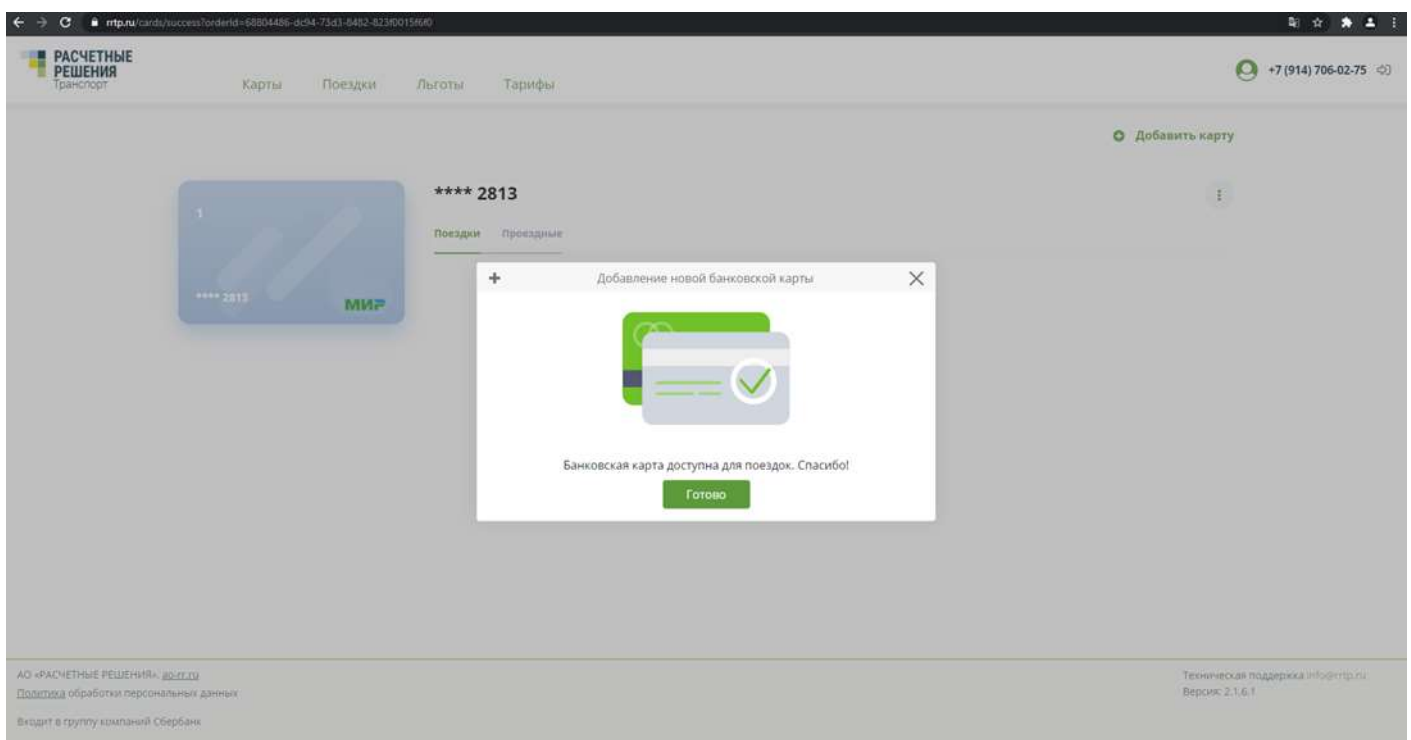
rrtp.ru/cards/success?orderId=68804486-dc94-73d3-8482-823f0015f6f0

РАСЧЕТНЫЕ РЕШЕНИЯ Транспорт

Карты Поездки Льготы Тарифы

+7 (914) 706-02-75

Добавить карту

1

**** 2813

МИР

**** 2813

Поездки Проездные

Добавление новой банковской карты

Банковская карта доступна для поездок. Спасибо!

Готово

АО «РАСЧЕТНЫЕ РЕШЕНИЯ», ao-rr.ru

Политика обработки персональных данных

Входит в группу компаний Сбербанк

Техническая поддержка info@rrtp.ru

Версия: 2.1.6.1